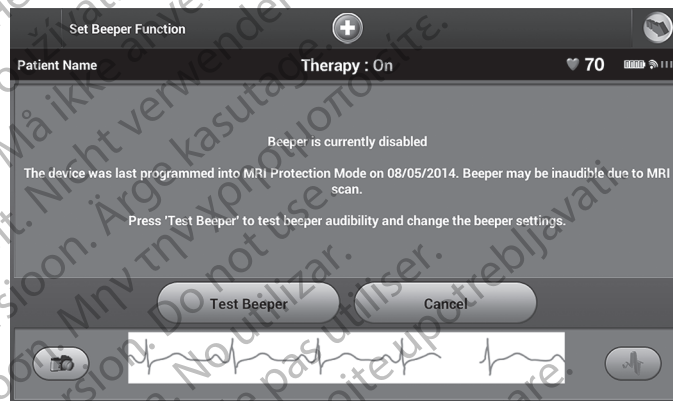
Set Beeper Function

Patient Name Therapy : On 70

Beeper is currently disabled

The device was last programmed into MRI Protection Mode on 08/05/2014. Beeper may be inaudible due to MRI scan.

Press 'Test Beeper' to test beeper audibility and change the beeper settings.

Test Beeper Cancel

Må ikke anvendes. Nicht verwenden. Ärge kasutage. Μην τη χρησιμοποιείτε. Do not use. No utilizar. Ne pas utiliser. Nepoužívat. Version. Sioon. Ne upotrebljavati. Nie używać. Utgått version. Ne pas utiliser. Version périmée. Zastaraná verzia. Non utilizzare.